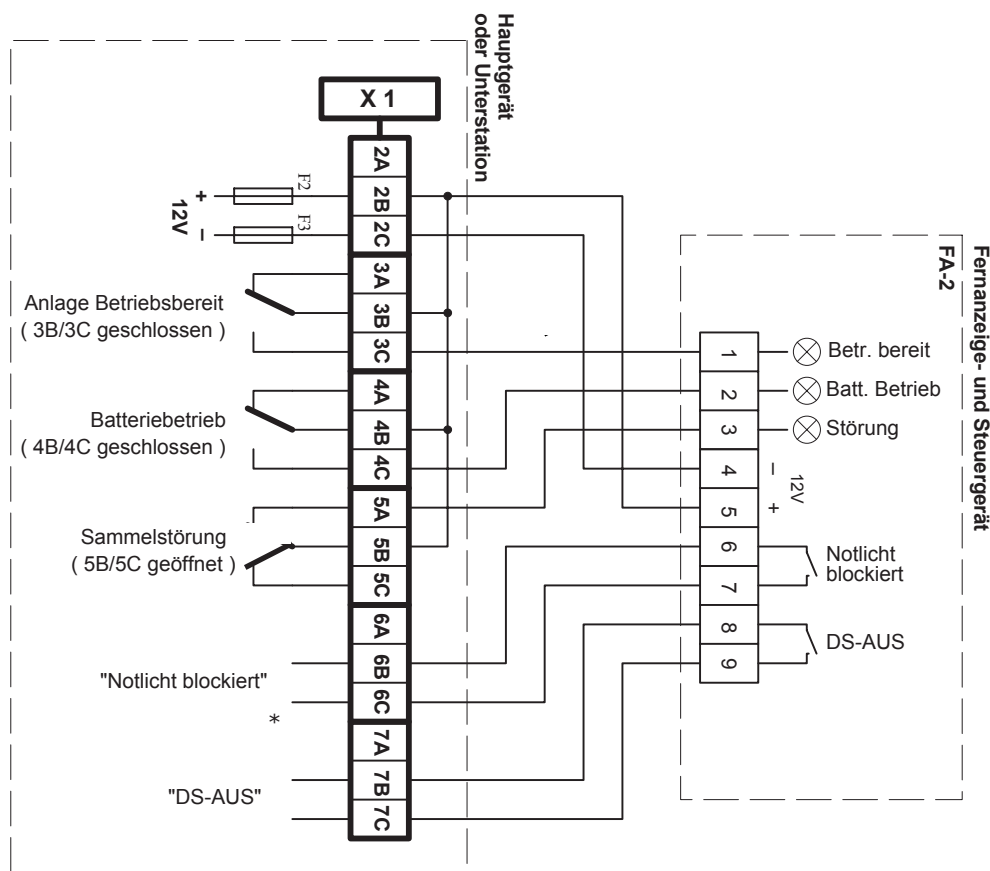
Hauptgerät
oder Unterstation

X 1

2A
2B
2C
3A
3B
3C
4A
4B
4C
5A
5B
5C
6A
6B
6C
7A
7B
7C

F2
F3
+
12V
–

Anlage Betriebsbereit
( 3B/3C geschlossen )

Batteriebetrieb
( 4B/4C geschlossen )

Sammelstörung
( 5B/5C geöffnet )

"Notlicht blockiert"

*

"DS-AUS"

Fernanzeige- und Steuergerät
FA-2

1
2
3
4
5
6
7
8
9

Betr. bereit
Batt. Betrieb
Störung
–
12V
+
Notlicht
blockiert
DS-AUS